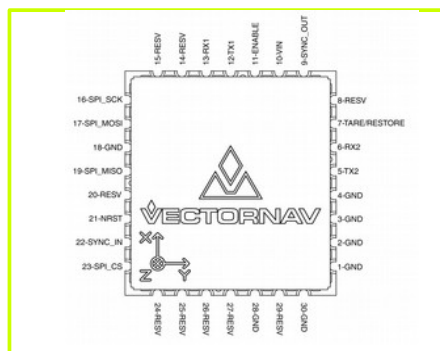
15-RESV
14-RESV
13-RX1
12-TX1
11-ENABLE
10-VIN
9-SYNC_OUT

16-SPI_SCK
17-SPI_MOSI
18-GND
19-SPI_MISO
20-RESV
21-NRST
22-SYNC_IN
23-SPI_CS

8-RESV
7-TARE/RESTORE
6-RX2
5-TX2
4-GND
3-GND
2-GND
1-GND

VECTORNAV

X
Z
Y

24-RESV
25-RESV
26-RESV
27-RESV
28-GND
29-RESV
30-GND